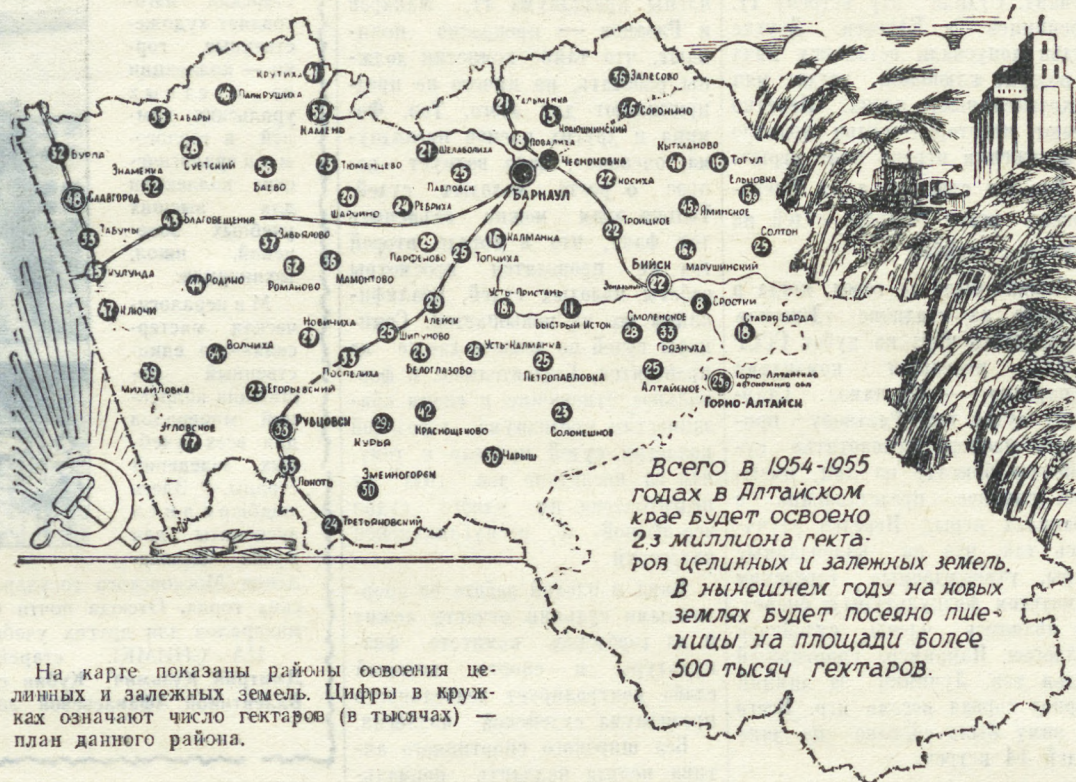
41 Крутиха
46 Панкрушиха
35 Хабары
52 Каменъ
32 Бурла
26 Суетский
56 Баево
25 Тюменцево
Знаменка 32
48 Славгород
Табуны
35
43 Благовещения
45 Кулунда
37 Завьялово
20 Шарчино
24 Ребриха
62 Романово
36 Мамонтово
48 Родино
47 Ключи
64 Волчиха
39 Михайловка
77 Угловское
23 Егорьевский
27 Новичиха
33 Поспелиха
25 Шипуново
29 Алейск
36 Рубцовск
33 Локоть
29 Курья
42 Краснощеково
50 Змеиногорск
24 Третьяковский
28 Белоглазово
26 Усть-Калманка
25 Петропавловка
23 Солонешное
30 Чарыш
21 Тальменка
18 Повалиха
36 Залесово
46 Сорокино
Крюшкинский
Чесноковка
Барнаул
21 Шелаболиха
25 Павловск
22 Косиха
29 Парфеново
25 Топчиха
16 Калманка
22 Троицкое
18 Усть-Пристань
11 Быстрый Исток
22 Смоленское
33 Грязнуха
25 Алтайское
8 Сростки
18 Старая Барда
40 Кытманово
16 Тогул
15 Ельцовка
45 Яминское
25 Солтон
16 Марушинский
22 Бийск
Зональный
25 Горно-Алтайская автономная обл.
Горно-Алтайск

Всего в 1954-1955 годах в Алтайском крае будет освоено 2,3 миллиона гектаров целинных и залежных земель. В нынешнем году на новых землях будет посеяно пшеницы на площади более 500 тысяч гектаров.

На карте показаны районы освоения целинных и залежных земель. Цифры в кружках означают число гектаров (в тысячах) — план данного района.